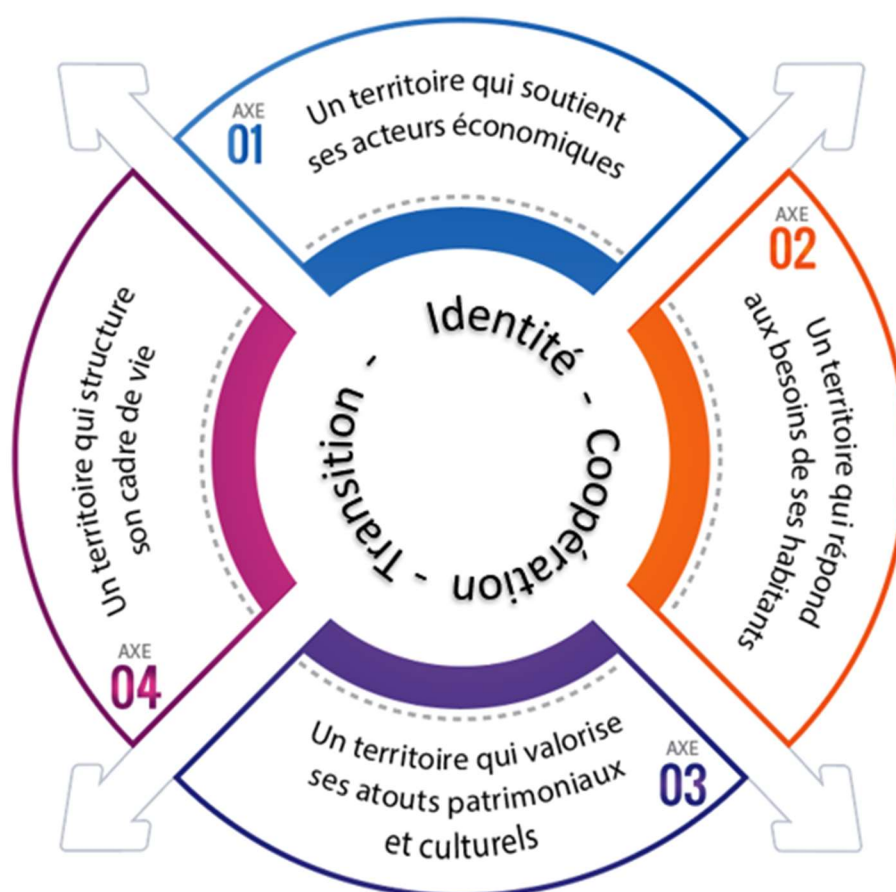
AXE
01
Un territoire qui soutient ses acteurs économiques

AXE
02
Un territoire qui répond aux besoins de ses habitants

AXE
03
Un territoire qui valorise ses atouts patrimoniaux et culturels

AXE
04
Un territoire qui structure son cadre de vie

Identité - Coopération - Transition -